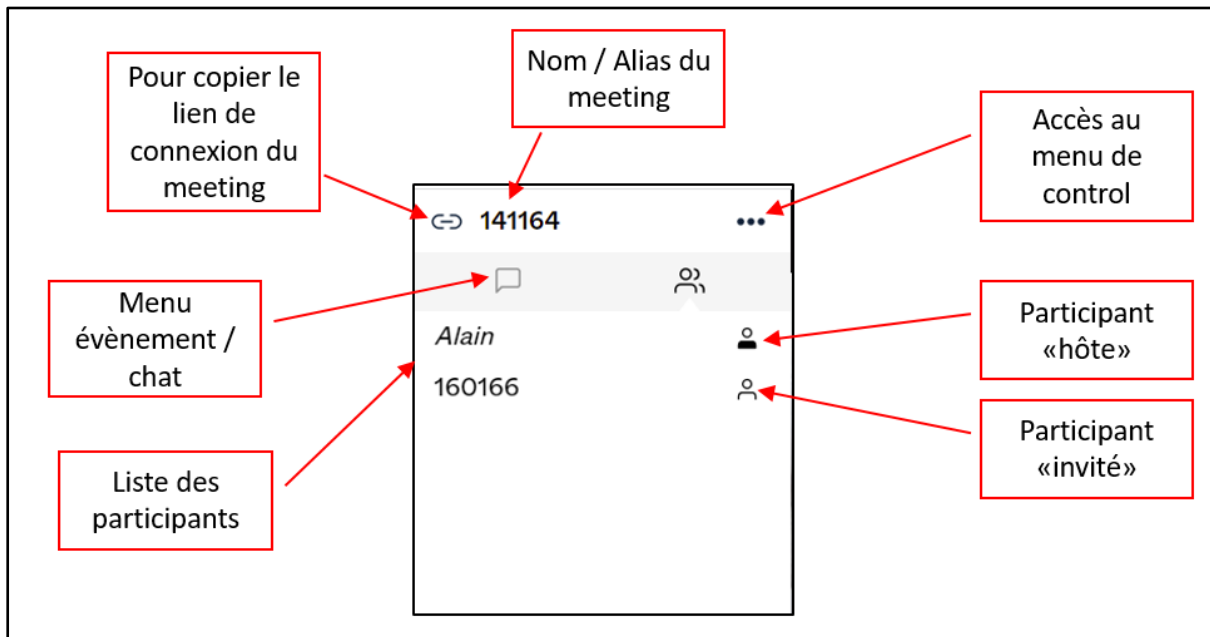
Pour copier le lien de connexion du meeting

Nom / Alias du meeting

Accès au menu de control

141164

•••

Menu évènement / chat

Alain

160166

Participant «hôte»

Participant «invité»

Liste des participants